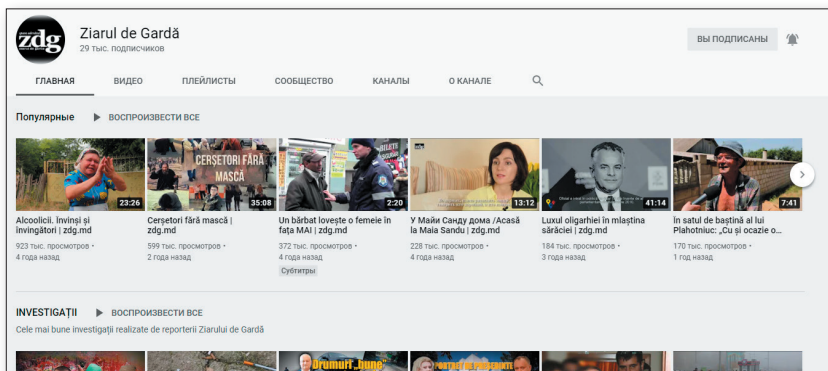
zdg

Ziarul de Gardă
29 тыс. подписчиков

ВЫ ПОДПИСАНЫ

ГЛАВНАЯ ВИДЕО ПЛЕЙЛИСТЫ СООБЩЕСТВО КАНАЛЫ О КАНАЛЕ

Популярные ВОСПРОИЗВЕСТИ ВСЕ

23:26
Alcoolicii. Învinși și învingători | zdg.md
923 тыс. просмотров • 4 года назад

CERȘETORI FĂRĂ MASCĂ
35:08
Cerșetori fără mască | zdg.md
599 тыс. просмотров • 2 года назад

2:20
Un bărbat lovește o femeie în fața MAI | zdg.md
372 тыс. просмотров • 4 года назад
Субтитры

13:12
У Майи Санду дома /Acasă la Maia Sandu | zdg.md
228 тыс. просмотров • 4 года назад

41:14
Luxul oligarhiei în mlaștina sărăciei | zdg.md
184 тыс. просмотров • 3 года назад

7:41
În satul de baștină al lui Plahotniuc: „Cu și ocazie o...
170 тыс. просмотров • 1 год назад

INVESTIGAȚII ВОСПРОИЗВЕСТИ ВСЕ
Cele mai bune investigații realizate de reporterii Ziarului de Gardă

Drumuri „bune”